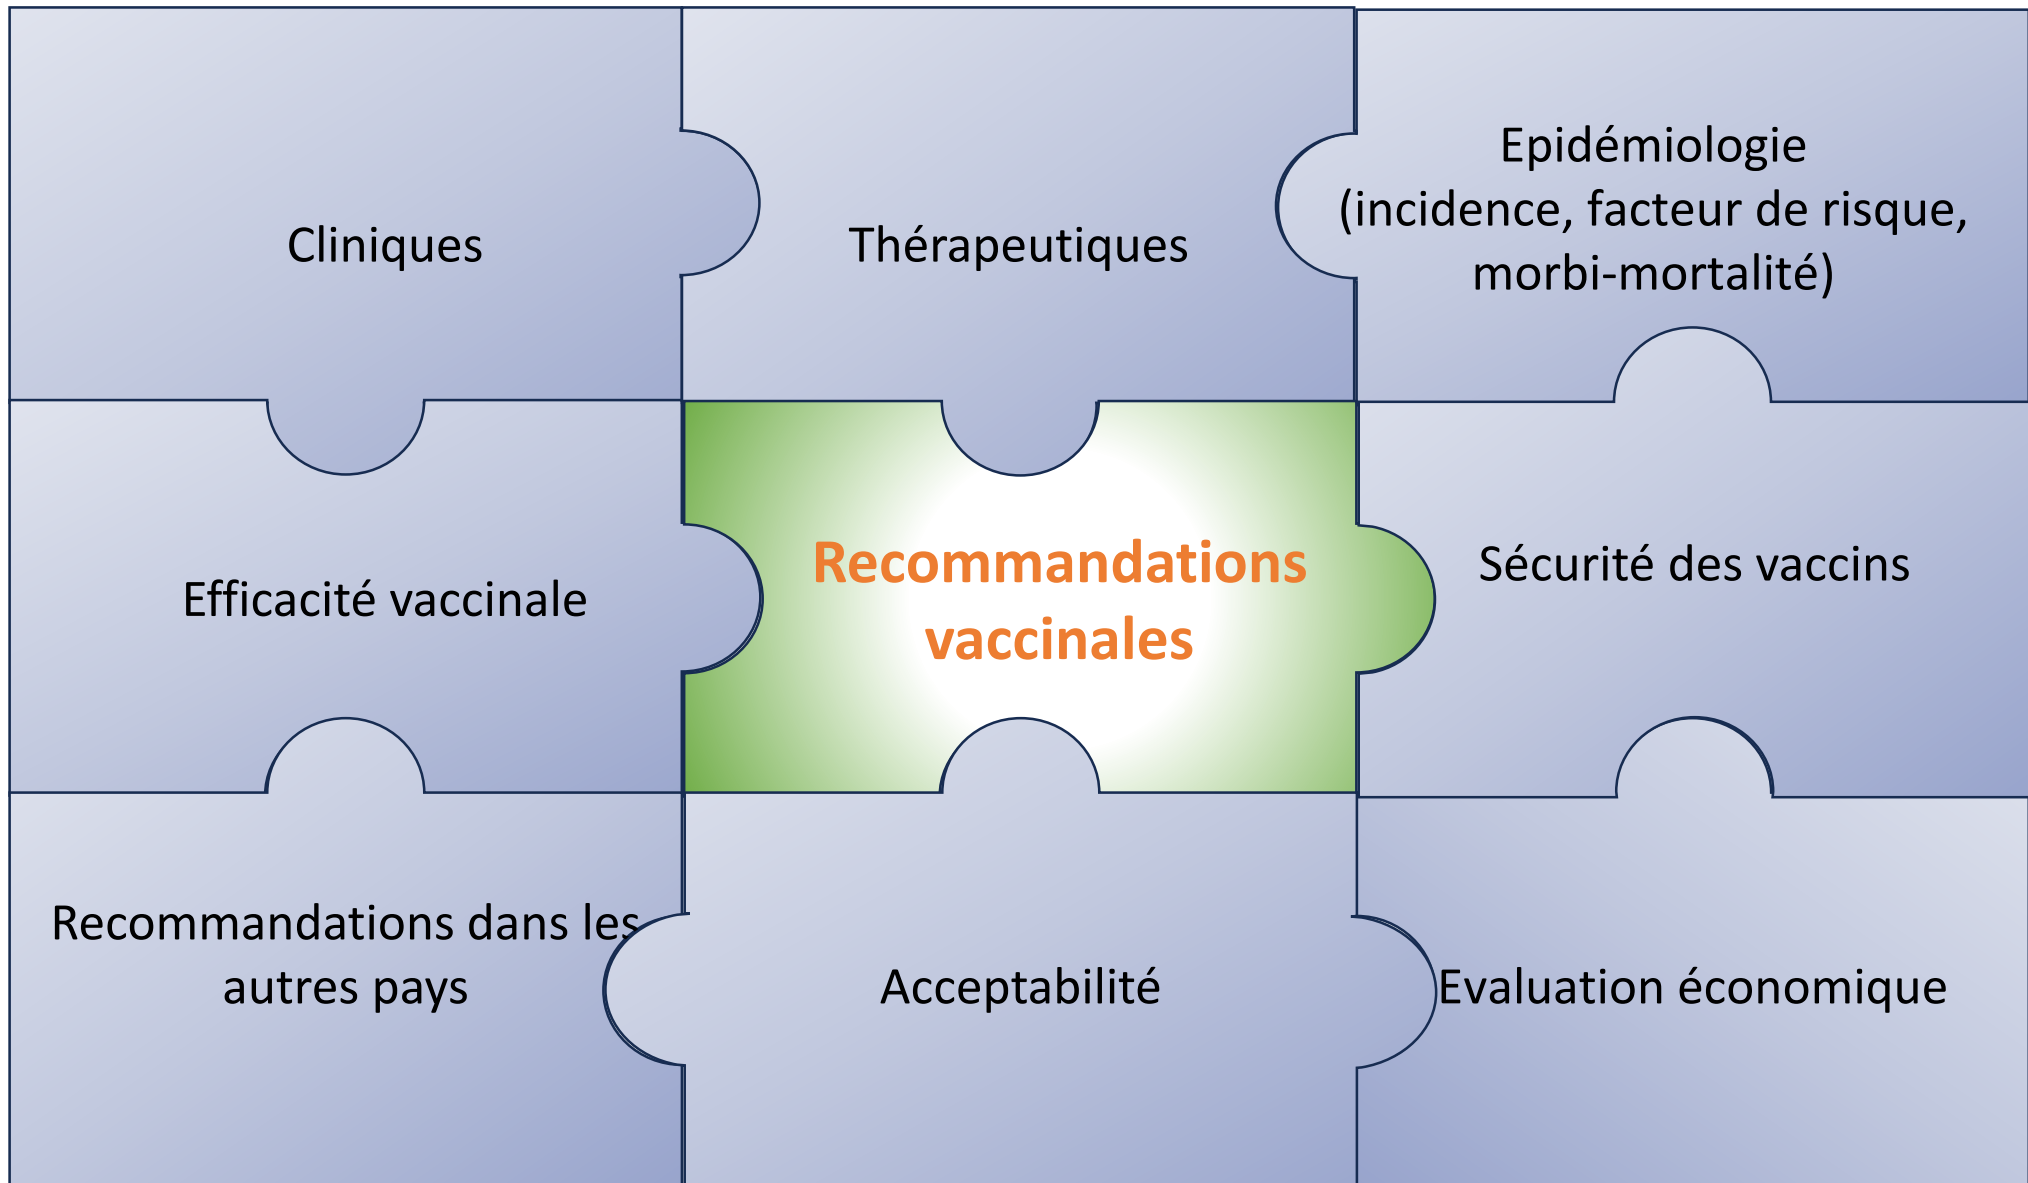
Cliniques

Thérapeutiques

Epidémiologie (incidence, facteur de risque, morbi-mortalité)

Efficacité vaccinale

Recommandations vaccinales

Sécurité des vaccins

Recommandations dans les autres pays

Acceptabilité

Evaluation économique